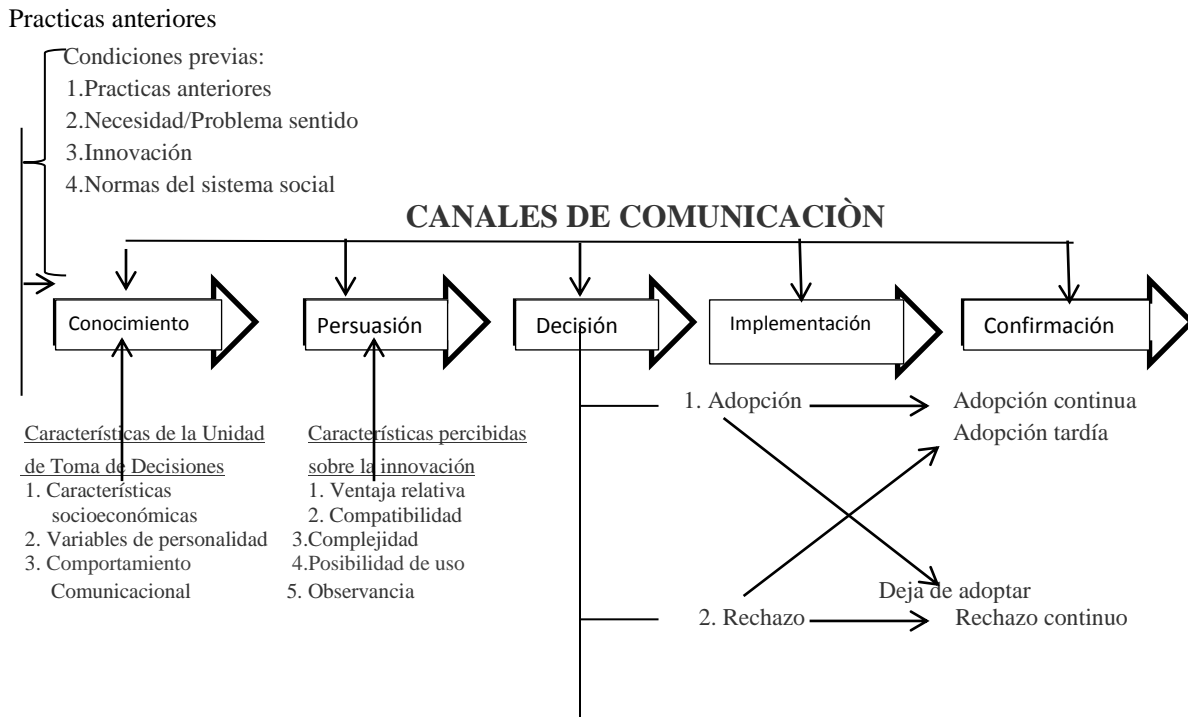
Practicas anteriores

Condiciones previas:
1.Practicas anteriores
2.Necesidad/Problema sentido
3.Innovación
4.Normas del sistema social

CANALES DE COMUNICACIÒN

Conocimiento

Persuasión

Decisión

Implementación

Confirmación

Características de la Unidad de Toma de Decisiones
1. Características socioeconómicas
2. Variables de personalidad
3. Comportamiento Comunicacional

Características percibidas sobre la innovación
1. Ventaja relativa
2. Compatibilidad
3.Complejidad
4.Posibilidad de uso
5. Observancia

1. Adopción

Adopción continua
Adopción tardía

Deja de adoptar

2. Rechazo

Rechazo continuo